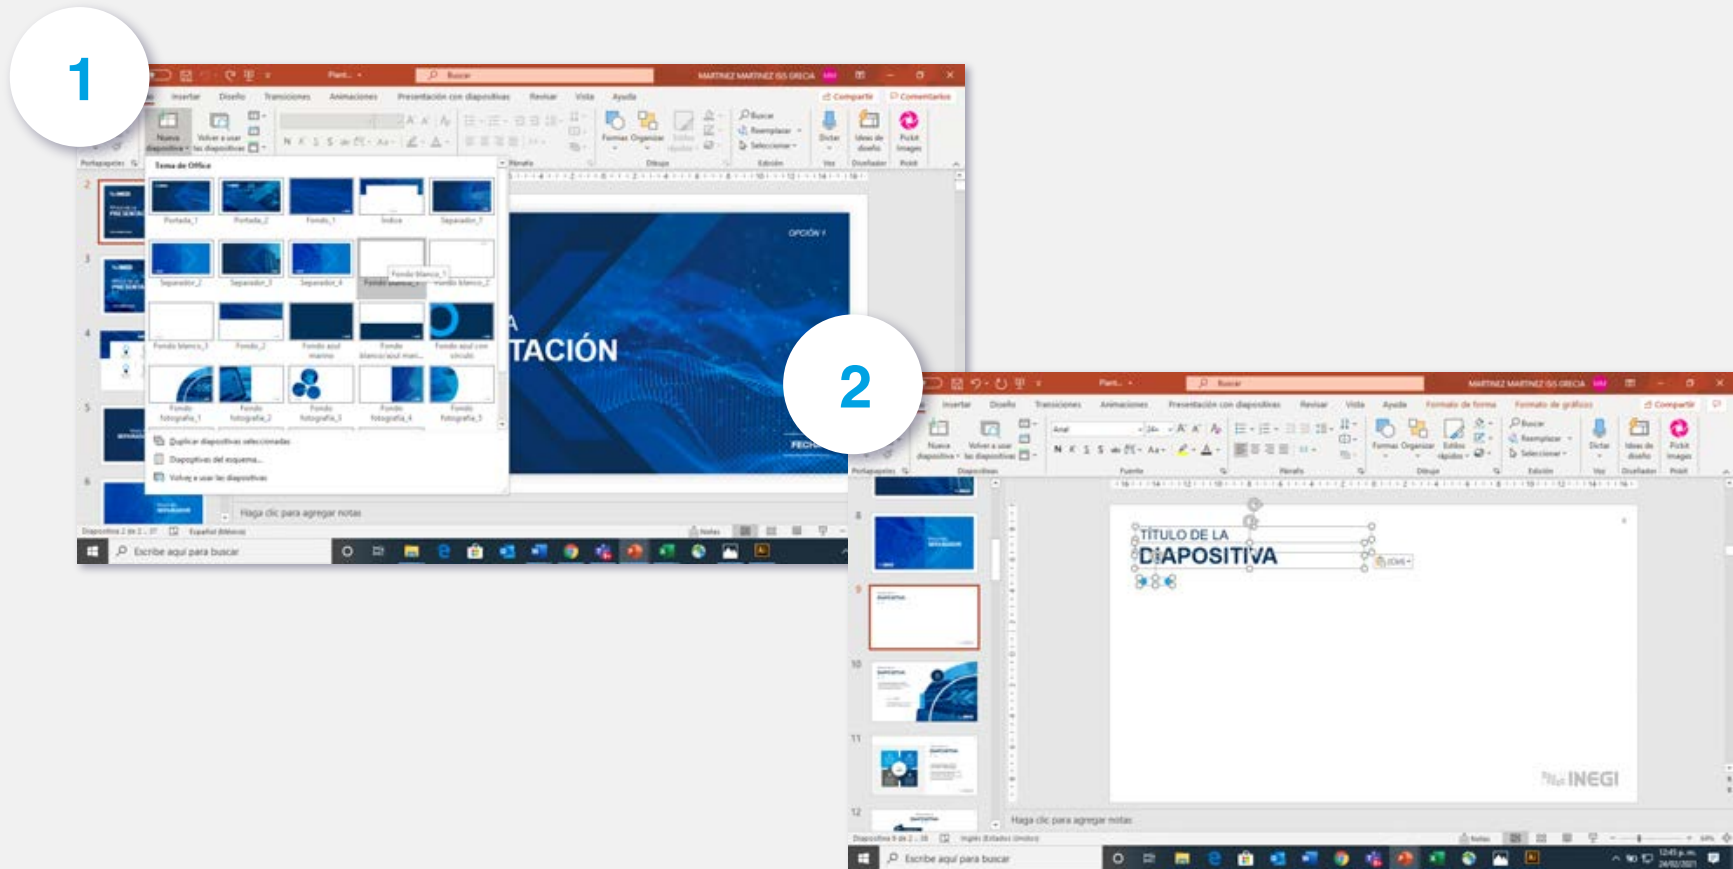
1

Plant... Buscar MARTINEZ MARTINEZ ISIS GRECIA MM

Insertar Diseño Transiciones Animaciones Presentación con diapositivas Revisar Vista Ayuda Compartir Comentarios

Nueva diapositiva Volver a usar las diapositivas Portapapeles Formas Organizar Estilos rápidos Dibujo Buscar Reemplazar Seleccionar Edición Dictar Voz Ideas de diseño Diseñador Pickit Images Pickit

Tema de Office

Portada_1 Portada_2 Fondo_1 Índice Separador_1
Separador_2 Separador_3 Separador_4 Fondo blanco_1 Fondo blanco_2
Fondo blanco_3 Fondo_2 Fondo azul marino Fondo blanco/azul mari... Fondo azul con círculo
Fondo fotografía_1 Fondo fotografía_2 Fondo fotografía_3 Fondo fotografía_4 Fondo fotografía_5

Duplicar diapositivas seleccionadas
Diapositivas del esquema...
Volver a usar las diapositivas

OPCIÓN 1
TACIÓN

Haga clic para agregar notas

Diapositiva 2 de 37 Español (México) Notas

Escribe aquí para buscar

2

Plant... Buscar MARTINEZ MARTINEZ ISIS GRECIA MM

Insertar Diseño Transiciones Animaciones Presentación con diapositivas Revisar Vista Ayuda Formato de forma Formato de gráfico Compartir

Nueva diapositiva Volver a usar las diapositivas Portapapeles Diapositivas Arial 24 Fuente Párrafo Formas Organizar Estilos rápidos Dibujo Buscar Reemplazar Seleccionar Edición Dictar Voz Ideas de diseño Diseñador Pickit Images Pickit

TÍTULO DE LA
DIAPOSITIVA

(Ctrl)

INEGI

Haga clic para agregar notas

Diapositiva 9 de 38 Inglés (Estados Unidos) Notas

Escribe aquí para buscar

12:45 p. m. 24/02/2021